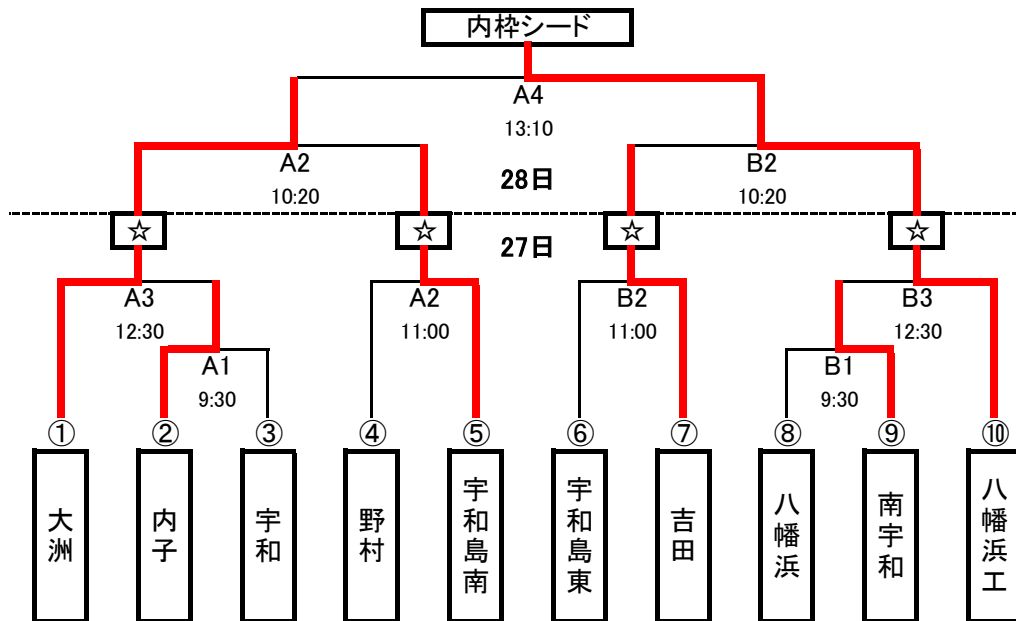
内枠シード

A4
13:10

A2
10:20

28日

B2
10:20

☆ ☆ ☆ ☆

27日

A3
12:30

A1
9:30

A2
11:00

B2
11:00

B3
12:30

B1
9:30

① 大洲
② 内子
③ 宇和
④ 野村
⑤ 宇和島南
⑥ 宇和島東
⑦ 吉田
⑧ 八幡浜
⑨ 南宇和
⑩ 八幡浜工